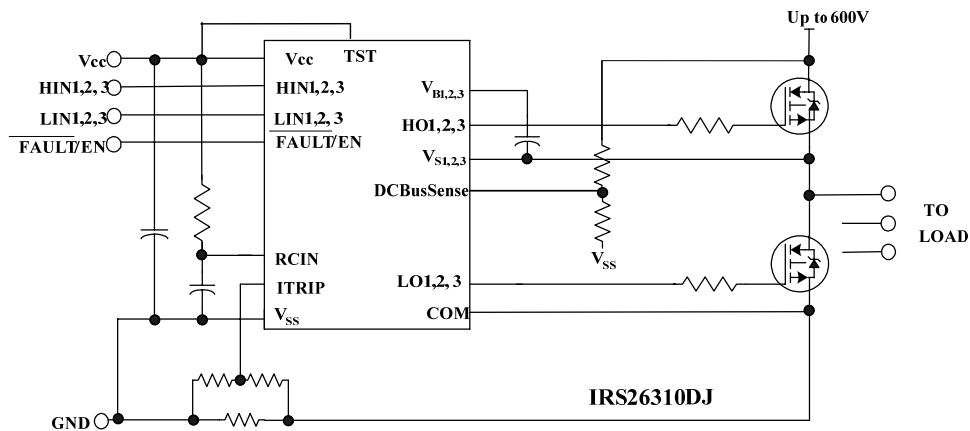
Up to 600V

Vcc
HIN1,2,3
LIN1,2,3
$\overline{FAULT}$/EN

Vcc
TST
HIN1,2,3
$\overline{LIN1,2,3}$
$\overline{FAULT}$/EN

$V_{B1,2,3}$
HO1,2,3
$V_{S1,2,3}$
DCBusSense

RCIN
ITRIP
$V_{SS}$

LO1,2,3
COM

$V_{SS}$

TO
LOAD

IRS26310DJ

GND